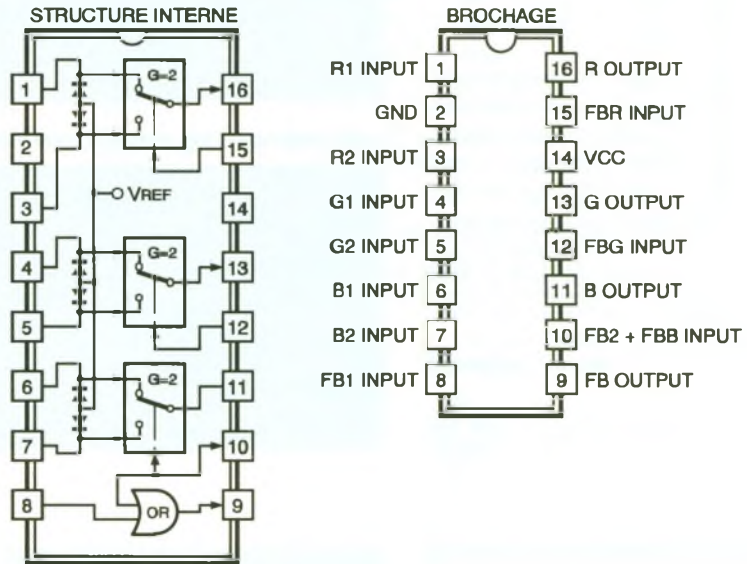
STRUCTURE INTERNE

1
2
3
4
5
6
7
8

G=2
16
15
VREF
14
G=2
13
12
G=2
11
10
OR
9

BROCHAGE

R1 INPUT 1
GND 2
R2 INPUT 3
G1 INPUT 4
G2 INPUT 5
B1 INPUT 6
B2 INPUT 7
FB1 INPUT 8

16 R OUTPUT
15 FBR INPUT
14 VCC
13 G OUTPUT
12 FBG INPUT
11 B OUTPUT
10 FB2 + FBB INPUT
9 FB OUTPUT